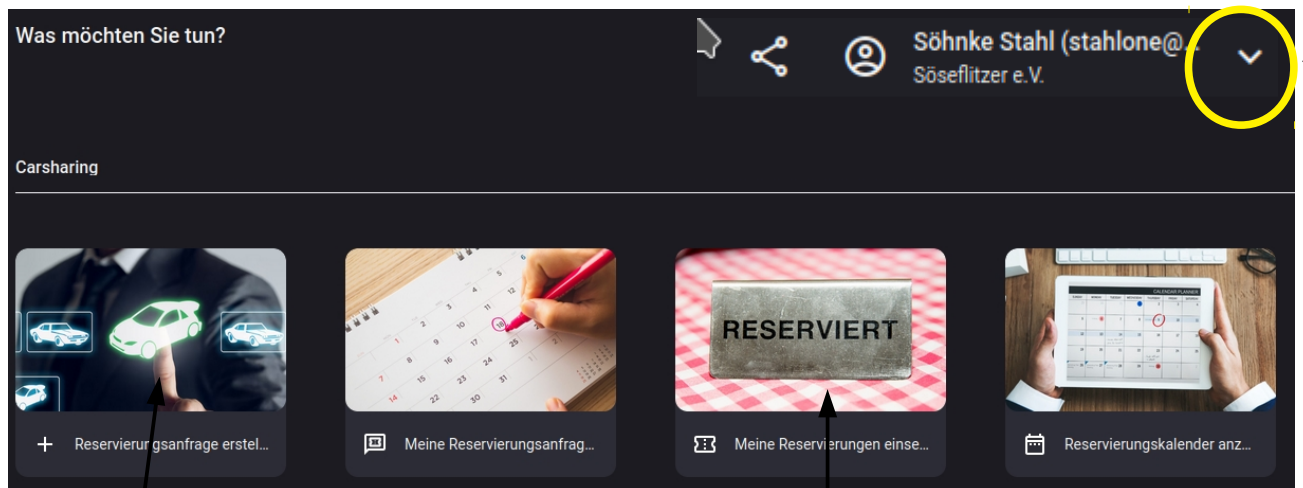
Was möchten Sie tun?

Söhnke Stahl (stahlone@...
Söseflitzer e.V.

Carsharing

RESERVIERT

+ Reservierungsanfrage erstel...

Meine Reservierungsanfrag...

Meine Reservierungen einse...

Reservierungskalender anz...